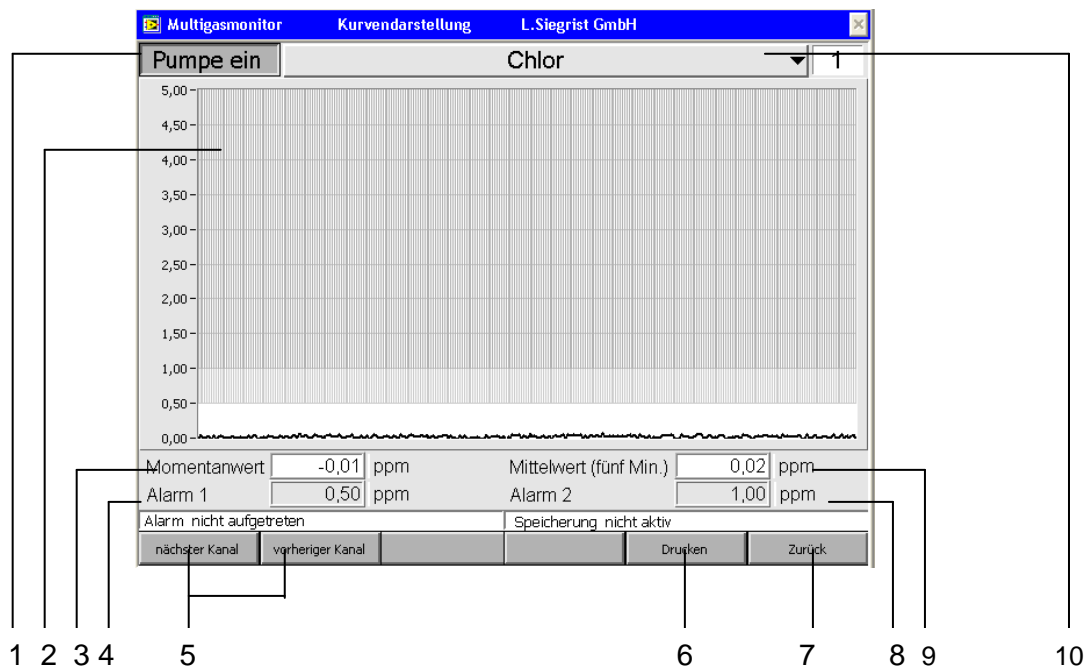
Multigasmonitor Kurvendarstellung L.Siegrist GmbH

Pumpe ein

Chlor

1

5,00
4,50
4,00
3,50
3,00
2,50
2,00
1,50
1,00
0,50
0,00

Momentanwert -0,01 ppm

Mittelwert (fünf Min.) 0,02 ppm

Alarm 1 0,50 ppm

Alarm 2 1,00 ppm

Alarm nicht aufgetreten

Speicherung nicht aktiv

nächster Kanal

vorheriger Kanal

Drucken

Zurück

1 2 3 4 5 6 7 8 9 10